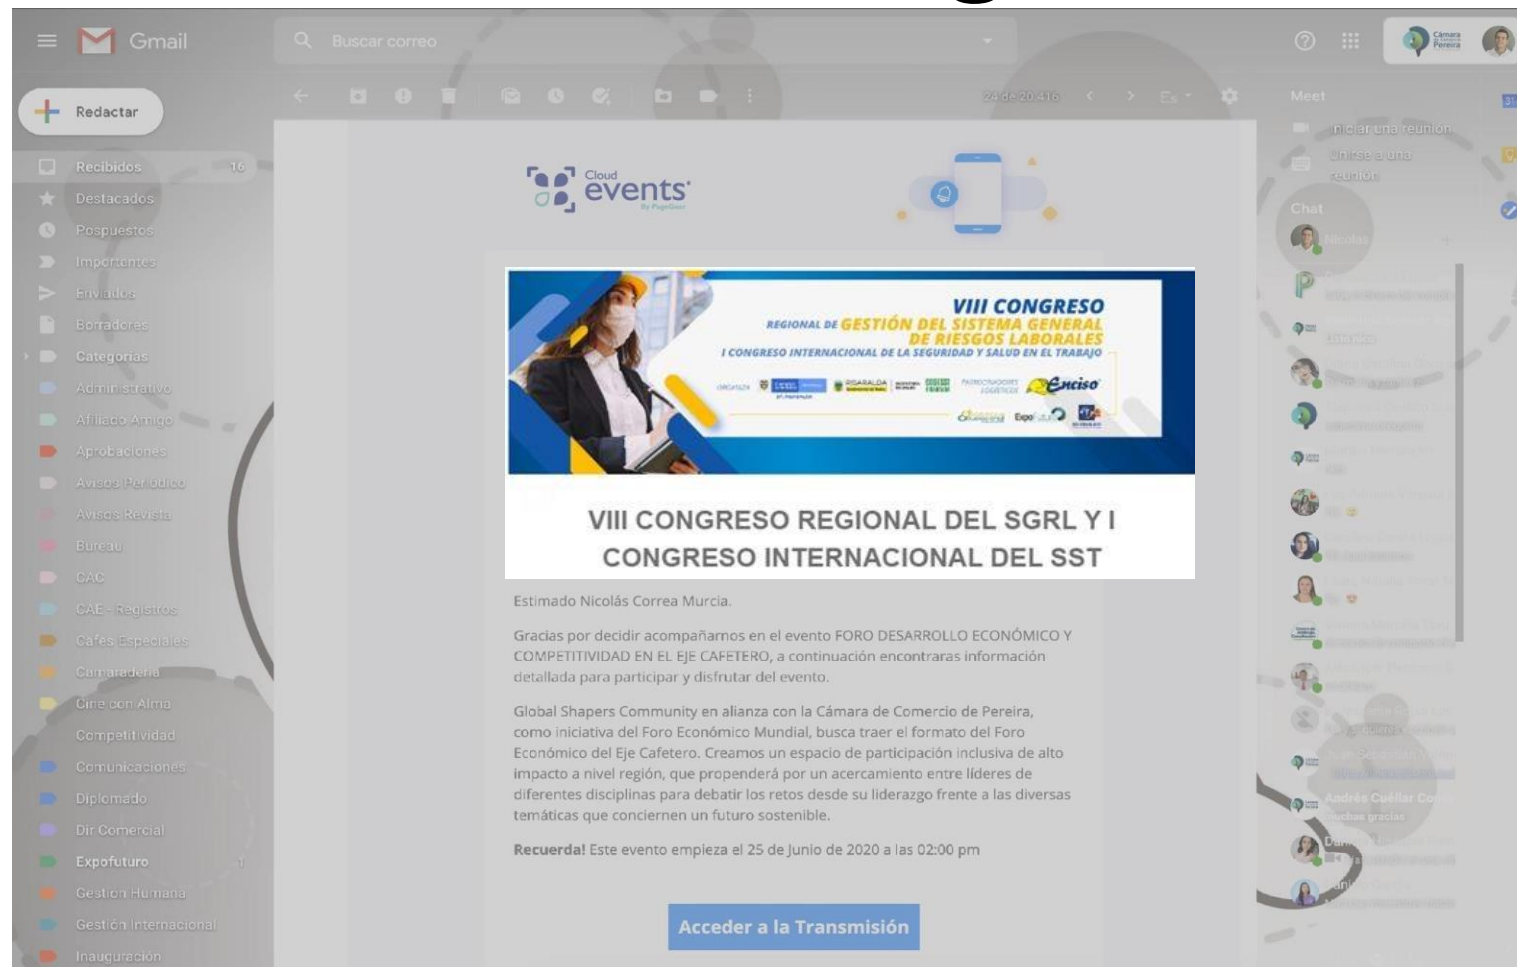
Gmail

Buscar correo

Redactar

Recibidos 16
Destacados
Pospuestos
Importantes
Enviados
Borradores
Categorías
Administrativo
Afiliado Amigo
Aprobaciones
Avisos Periódico
Avisos Revista
Bureau
CAC
CAE - Registros
Cafés Especiales
Camaradería
Cine con Alma
Competitividad
Comunicaciones
Diplomado
Dir Comercial
Expofuturo
Gestión Humana
Gestión Internacional
Inauguración

24 de 20.416

Meet
Iniciar una reunión
Unirse a una reunión

Chat
Nicolás

Andrés Cuéllar Co
Muchas gracias

Cloud events

VIII CONGRESO
REGIONAL DE GESTIÓN DEL SISTEMA GENERAL DE RIESGOS LABORALES
I CONGRESO INTERNACIONAL DE LA SEGURIDAD Y SALUD EN EL TRABAJO
ORGANIZA
RISARALDA
PATROCINADORES LOGÍSTICOS
Enciso
Expo

VIII CONGRESO REGIONAL DEL SGRL Y I CONGRESO INTERNACIONAL DEL SST

Estimado Nicolás Correa Murcia.

Gracias por decidir acompañarnos en el evento FORO DESARROLLO ECONÓMICO Y COMPETITIVIDAD EN EL EJE CAFETERO, a continuación encontraras información detallada para participar y disfrutar del evento.

Global Shapers Community en alianza con la Cámara de Comercio de Pereira, como iniciativa del Foro Económico Mundial, busca traer el formato del Foro Económico del Eje Cafetero. Creamos un espacio de participación inclusiva de alto impacto a nivel región, que propenderá por un acercamiento entre líderes de diferentes disciplinas para debatir los retos desde su liderazgo frente a las diversas temáticas que conciernen un futuro sostenible.

Recuerda! Este evento empieza el 25 de Junio de 2020 a las 02:00 pm

Acceder a la Transmisión